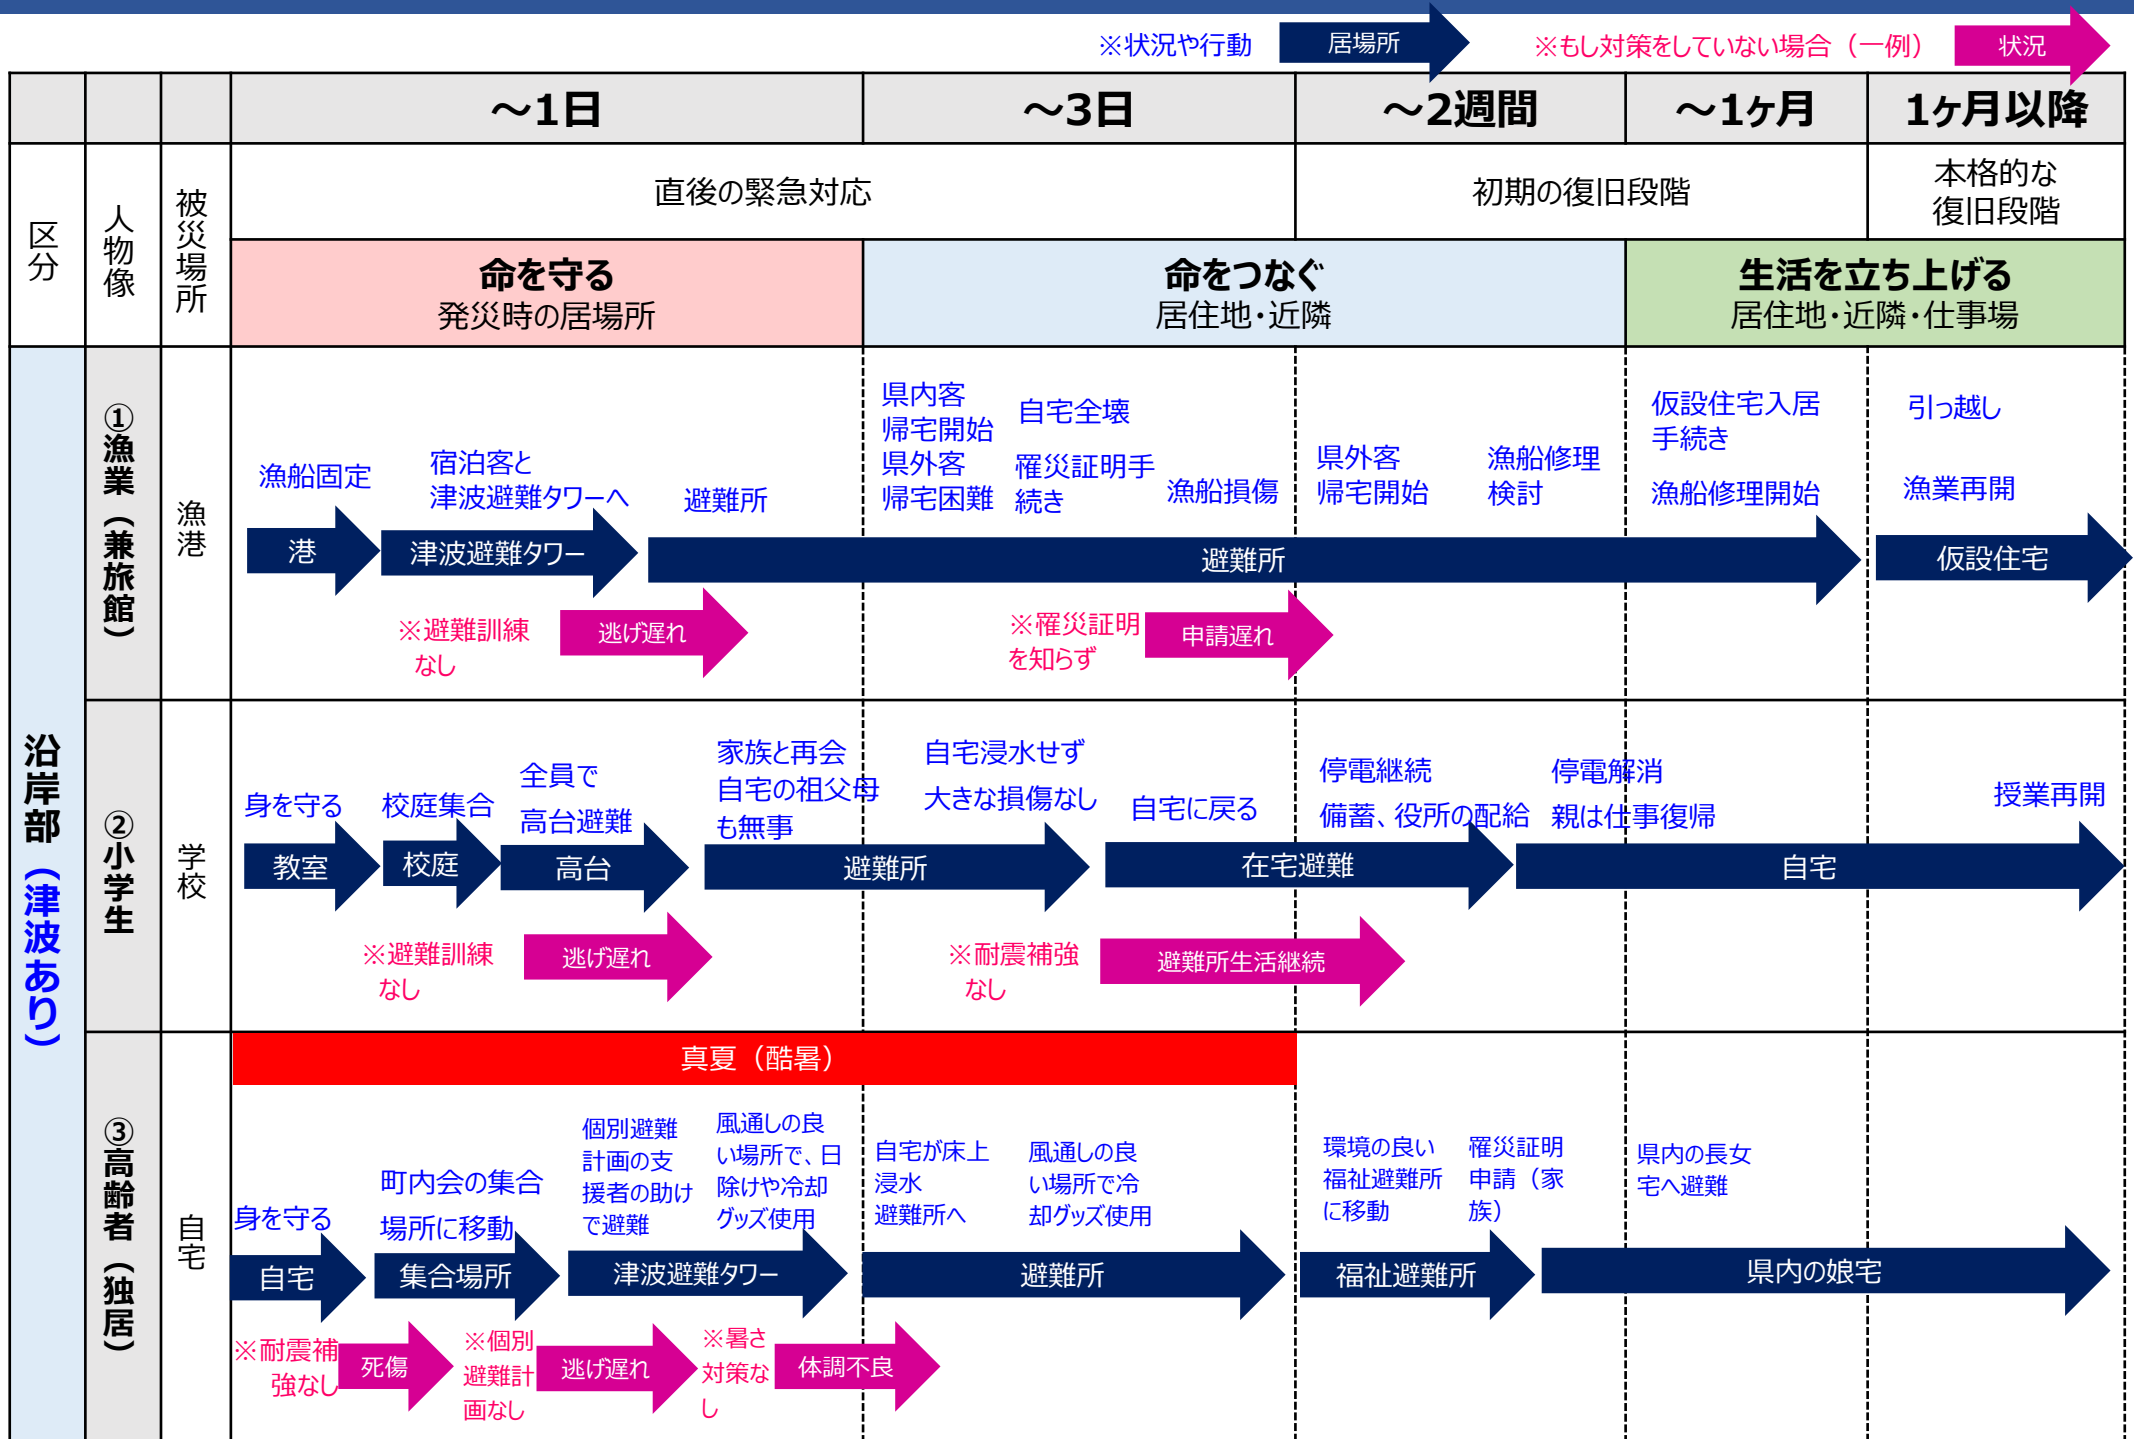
※状況や行動 居場所 ※もし対策をしていない場合（一例） 状況

| 区分 | 人物像 | 被災場所 | ～1日 | ～3日 | ～2週間 | ～1ヶ月 | 1ヶ月以降 |
|---|---|---|---|---|---|---|---|
| | | | 直後の緊急対応 | | 初期の復旧段階 | | 本格的な復旧段階 |
| | | | 命を守る 発災時の居場所 | 命をつなぐ 居住地・近隣 | | 生活を立ち上げる 居住地・近隣・仕事場 | |

沿岸部（津波あり）

①漁業（兼旅館） 漁港
漁船固定 宿泊客と津波避難タワーへ 避難所 県内客帰宅開始 県外客帰宅困難 自宅全壊 罹災証明手続き 漁船損傷 県外客帰宅開始 漁船修理検討 仮設住宅入居手続き 漁船修理開始 引っ越し 漁業再開
港 → 津波避難タワー → 避難所 → 仮設住宅
※避難訓練なし 逃げ遅れ
※罹災証明を知らず 申請遅れ

②小学生 学校
身を守る 校庭集合 全員で高台避難 家族と再会 自宅の祖父母も無事 自宅浸水せず大きな損傷なし 自宅に戻る 停電継続 備蓄、役所の配給 停電解消 親は仕事復帰 授業再開
教室 → 校庭 → 高台 → 避難所 → 在宅避難 → 自宅
※避難訓練なし 逃げ遅れ
※耐震補強なし 避難所生活継続

③高齢者（独居） 自宅
真夏（酷暑）
身を守る 町内会の集合場所に移動 個別避難計画の支援者の助けで避難 風通しの良い場所で、日除けや冷却グッズ使用 自宅が床上浸水 避難所へ 風通しの良い場所で冷却グッズ使用 環境の良い福祉避難所に移動 罹災証明申請（家族） 県内の長女宅へ避難
自宅 → 集合場所 → 津波避難タワー → 避難所 → 福祉避難所 → 県内の娘宅
※耐震補強なし 死傷 ※個別避難計画なし 逃げ遅れ ※暑さ対策なし 体調不良